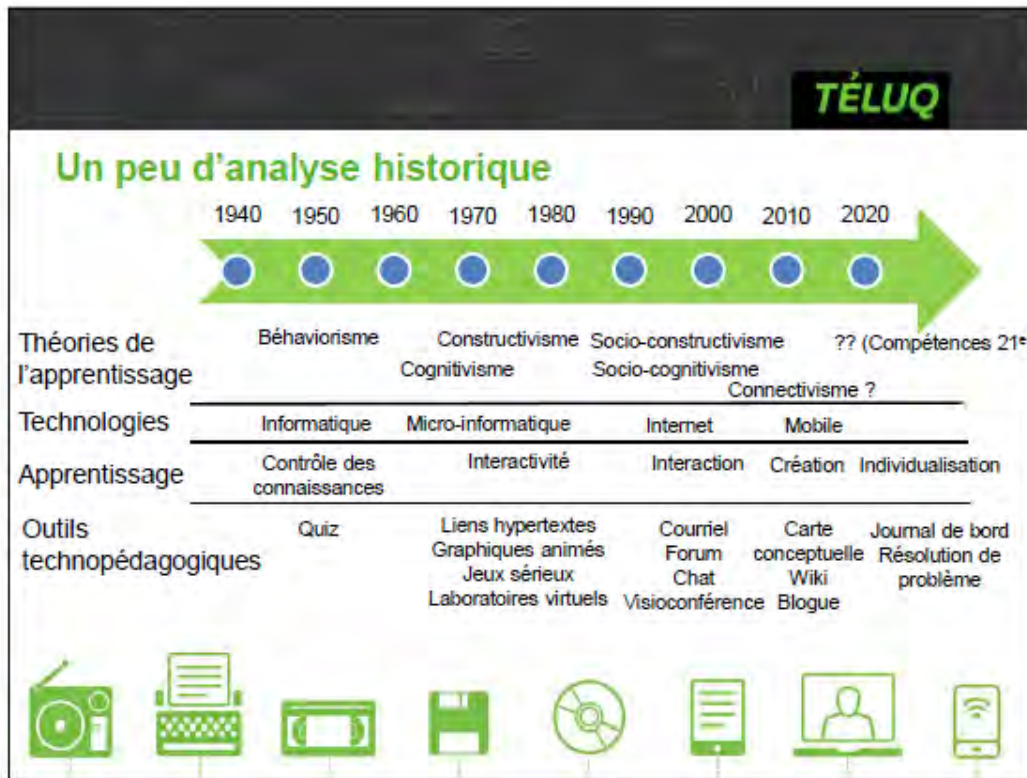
TÉLUQ

Un peu d'analyse historique

1940 1950 1960 1970 1980 1990 2000 2010 2020

Théories de l'apprentissage
Béhaviorisme
Constructivisme
Cognitivisme
Socio-constructivisme
Socio-cognitivisme
Connectivisme ?
?? (Compétences 21$^{e}$

Technologies
Informatique
Micro-informatique
Internet
Mobile

Apprentissage
Contrôle des connaissances
Interactivité
Interaction
Création
Individualisation

Outils technopédagogiques
Quiz
Liens hypertextes
Graphiques animés
Jeux sérieux
Laboratoires virtuels
Courriel
Forum
Chat
Visioconférence
Carte conceptuelle
Wiki
Blogue
Journal de bord
Résolution de problème